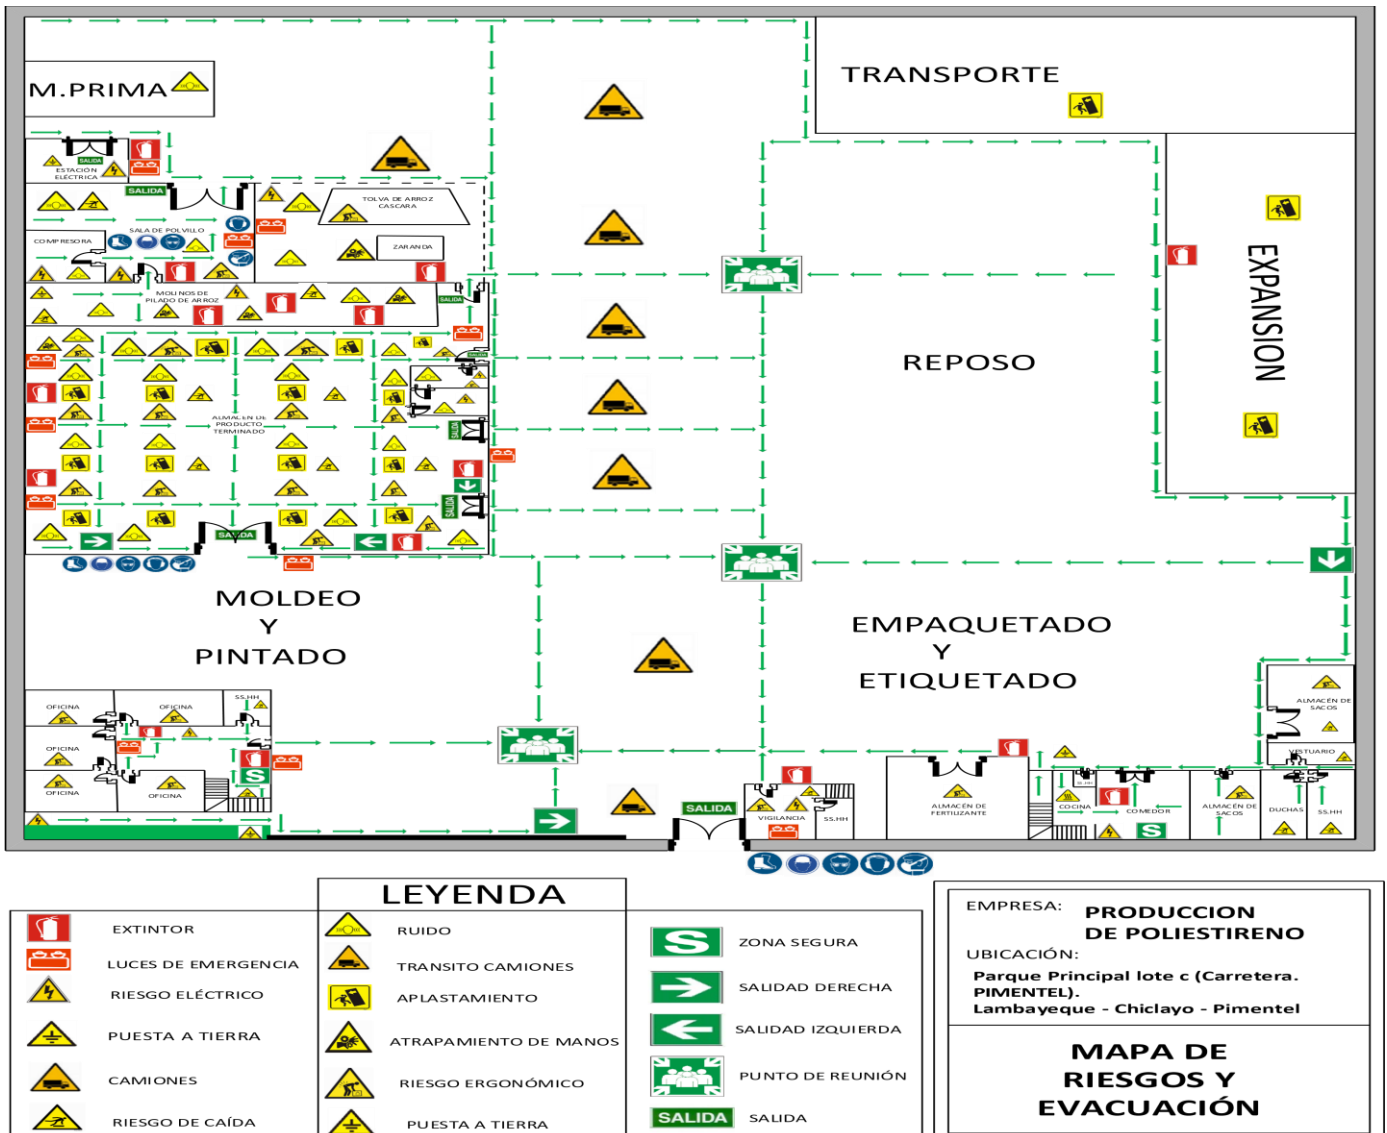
M.PRIMA

TRANSPORTE

SALIDA
ESTACIÓN ELÉCTRICA
SALIDA
SALA DE POLVILLO
TOLVA DE ARROZ CASCARA
COMPRESORA
ZARANDA
MOLINOS DE PILADO DE ARROZ
SALIDA
ALMACÉN DE PRODUCTO TERMINADO
SALIDA
SALIDA
SALIDA

EXPANSION

REPOSO

MOLDEO
Y
PINTADO

EMPAQUETADO
Y
ETIQUETADO

OFICINA
OFICINA
SS.HH
OFICINA
OFICINA
OFICINA
ALMACÉN DE SACOS
VESTUARIO
SALIDA
VIGILANCIA
SS.HH
ALMACÉN DE FERTILIZANTE
COCINA
COMEDOR
ALMACÉN DE SACOS
DUCHAS
SS.HH

LEYENDA

| | | |
|---|---|---|
| EXTINTOR | RUIDO | ZONA SEGURA |
| LUCES DE EMERGENCIA | TRANSITO CAMIONES | SALIDAD DERECHA |
| RIESGO ELÉCTRICO | APLASTAMIENTO | SALIDAD IZQUIERDA |
| PUESTA A TIERRA | ATRAPAMIENTO DE MANOS | PUNTO DE REUNIÓN |
| CAMIONES | RIESGO ERGONÓMICO | SALIDA SALIDA |
| RIESGO DE CAÍDA | PUESTA A TIERRA | |

EMPRESA: PRODUCCION DE POLIESTIRENO
UBICACIÓN:
Parque Principal lote c (Carretera. PIMENTEL).
Lambayeque - Chiclayo - Pimentel

MAPA DE RIESGOS Y EVACUACIÓN